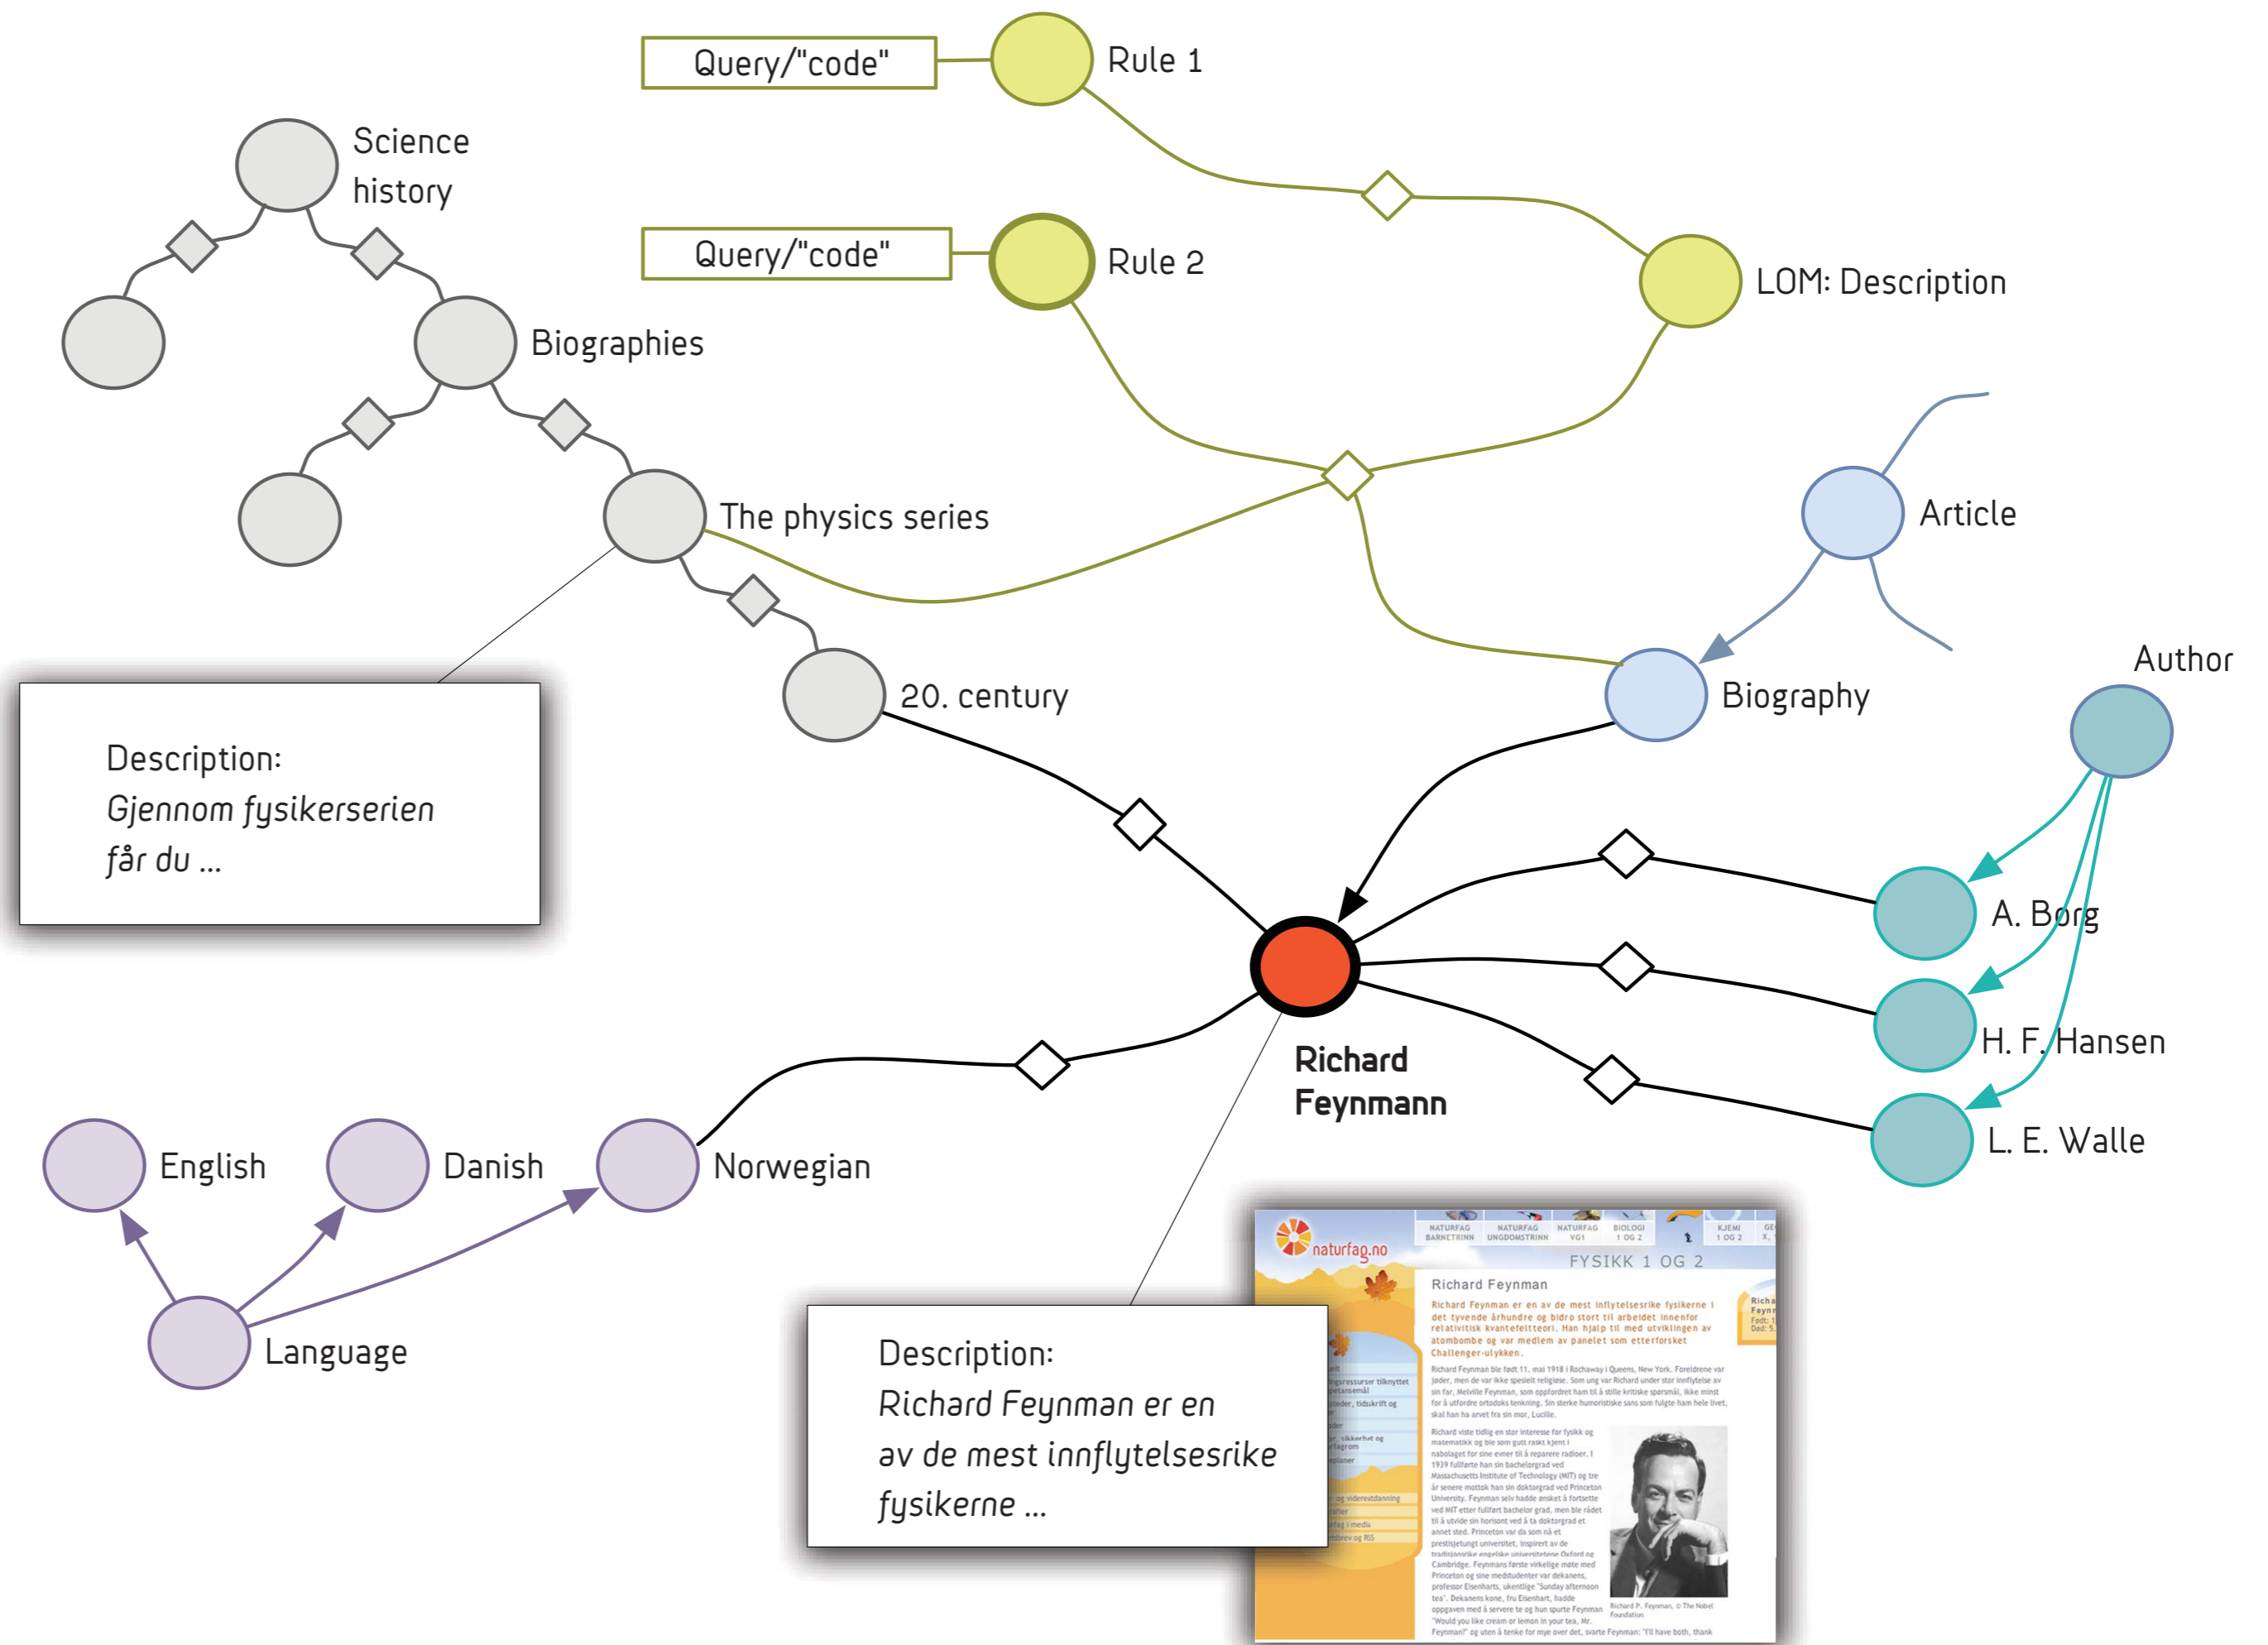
Query/"code"

Rule 1

Science history

Query/"code"

Rule 2

LOM: Description

Biographies

Article

The physics series

Author

20. century

Biography

Description:
*Gjennom fysikerserien får du ...*

A. Borg

H. F. Hansen

Richard Feynmann

L. E. Walle

English

Danish

Norwegian

Language

naturfag.no

NATURFAG BARNETRINN

NATURFAG UNGDOMSTRINN

NATURFAG VG1

BIOLOGI 1 OG 2

KJEMI 1 OG 2

FYSIKK 1 OG 2

Richard Feynman

Richard Feynman er en av de mest innflytelsesrike fysikerne i det tyvende århundre og bidro stort til arbeidet innenfor relativitetisk kvantefeltteori. Han hjalp til med utviklingen av atombombe og var medlem av panelet som etterforsket Challenger-ulykken.

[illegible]

Description:
*Richard Feynman er en av de mest innflytelsesrike fysikerne ...*